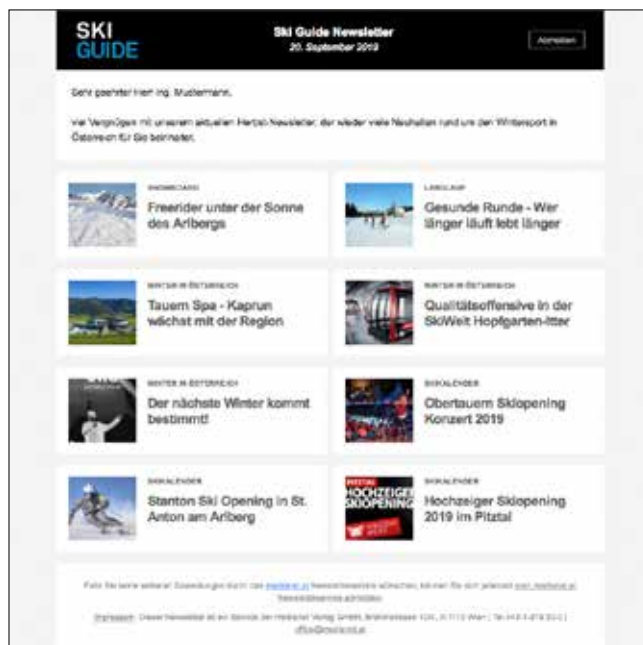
SKI GUIDE

Ski Guide Newsletter
20. September 2019

Abmelden

Sehr geehrter Herr Ing. Mustermann,

Viel Vergnügen mit unserem aktuellen Herbst-Newsletter, der wieder viele Neuheiten rund um den Wintersport in Österreich für Sie beinhaltet.

SNOWBOARD
Freerider unter der Sonne des Arlbergs

LANGLAUF
Gesunde Runde - Wer länger läuft lebt länger

WINTER IN ÖSTERREICH
Tauern Spa - Kaprun wächst mit der Region

WINTER IN ÖSTERREICH
Qualitätsoffensive in der SkiWelt Hopfgarten-Itter

WINTER IN ÖSTERREICH
Der nächste Winter kommt bestimmt!

SKIKALENDER
Obertauern Skiopening Konzert 2019

SKIKALENDER
Stanton Ski Opening in St. Anton am Arlberg

SKIKALENDER
Hochzeiger Skiopening 2019 im Pitztal

HOCHZEIGER SKIOPENING

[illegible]

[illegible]